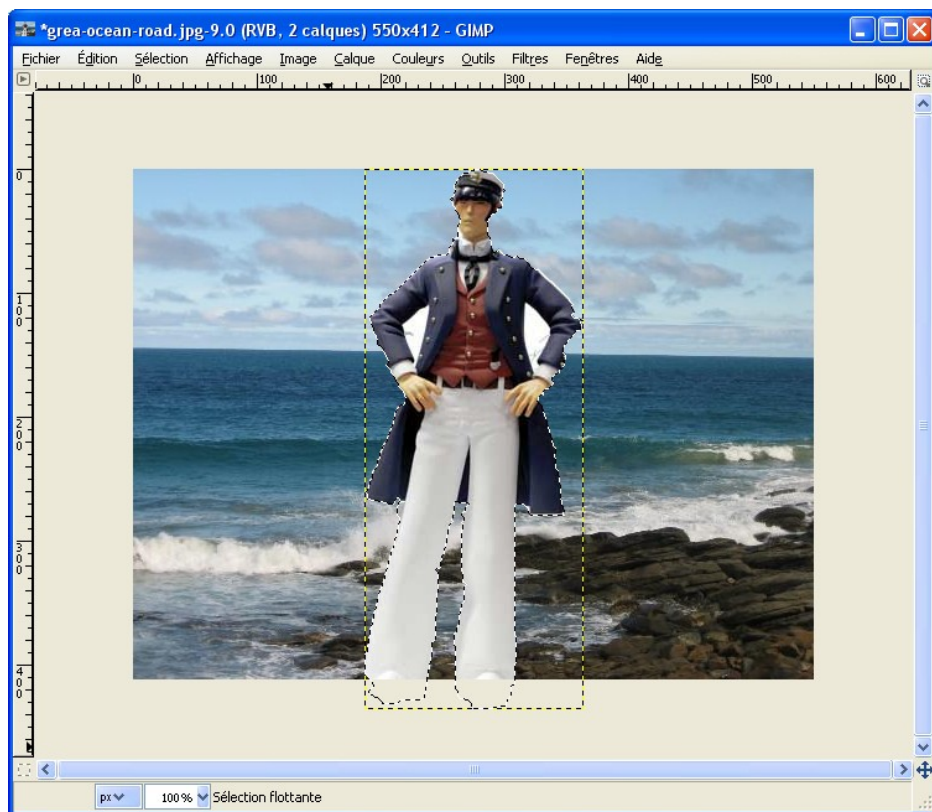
*grea-ocean-road.jpg-9.0 (RVB, 2 calques) 550x412 - GIMP

Fichier Édition Sélection Affichage Image Calque Couleurs Outils Filtres Fenêtres Aide

0 100 200 300 400 500 600

0
100
200
300
400

px 100 % Sélection flottante